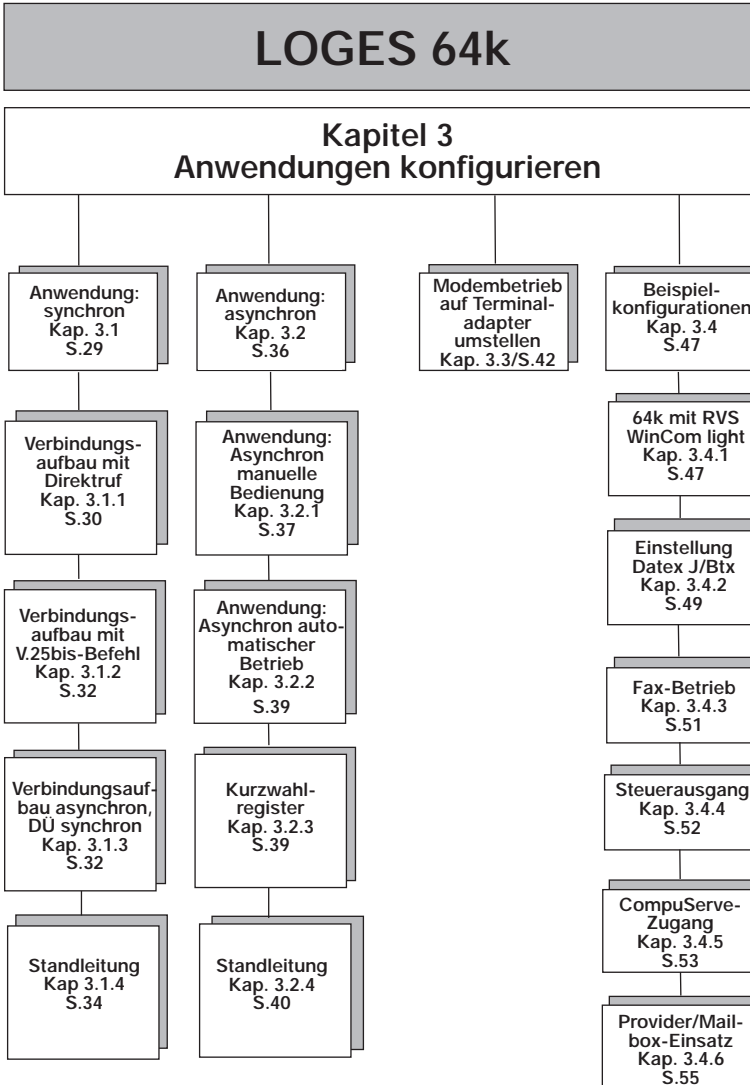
LOGES 64k

Kapitel 3
Anwendungen konfigurieren

Anwendung: synchron
Kap. 3.1
S.29

Verbindungsaufbau mit Direktruf
Kap. 3.1.1
S.30

Verbindungsaufbau mit V.25bis-Befehl
Kap. 3.1.2
S.32

Verbindungsaufbau asynchron, DÜ synchron
Kap. 3.1.3
S.32

Standleitung
Kap 3.1.4
S.34

Anwendung: asynchron
Kap. 3.2
S.36

Anwendung: Asynchron manuelle Bedienung
Kap. 3.2.1
S.37

Anwendung: Asynchron automatischer Betrieb
Kap. 3.2.2
S.39

Kurzwahlregister
Kap. 3.2.3
S.39

Standleitung
Kap. 3.2.4
S.40

Modembetrieb auf Terminaladapter umstellen
Kap. 3.3/S.42

Beispielkonfigurationen
Kap. 3.4
S.47

64k mit RVS WinCom light
Kap. 3.4.1
S.47

Einstellung Datex J/Btx
Kap. 3.4.2
S.49

Fax-Betrieb
Kap. 3.4.3
S.51

Steuerausgang
Kap. 3.4.4
S.52

CompuServe-Zugang
Kap. 3.4.5
S.53

Provider/Mailbox-Einsatz
Kap. 3.4.6
S.55